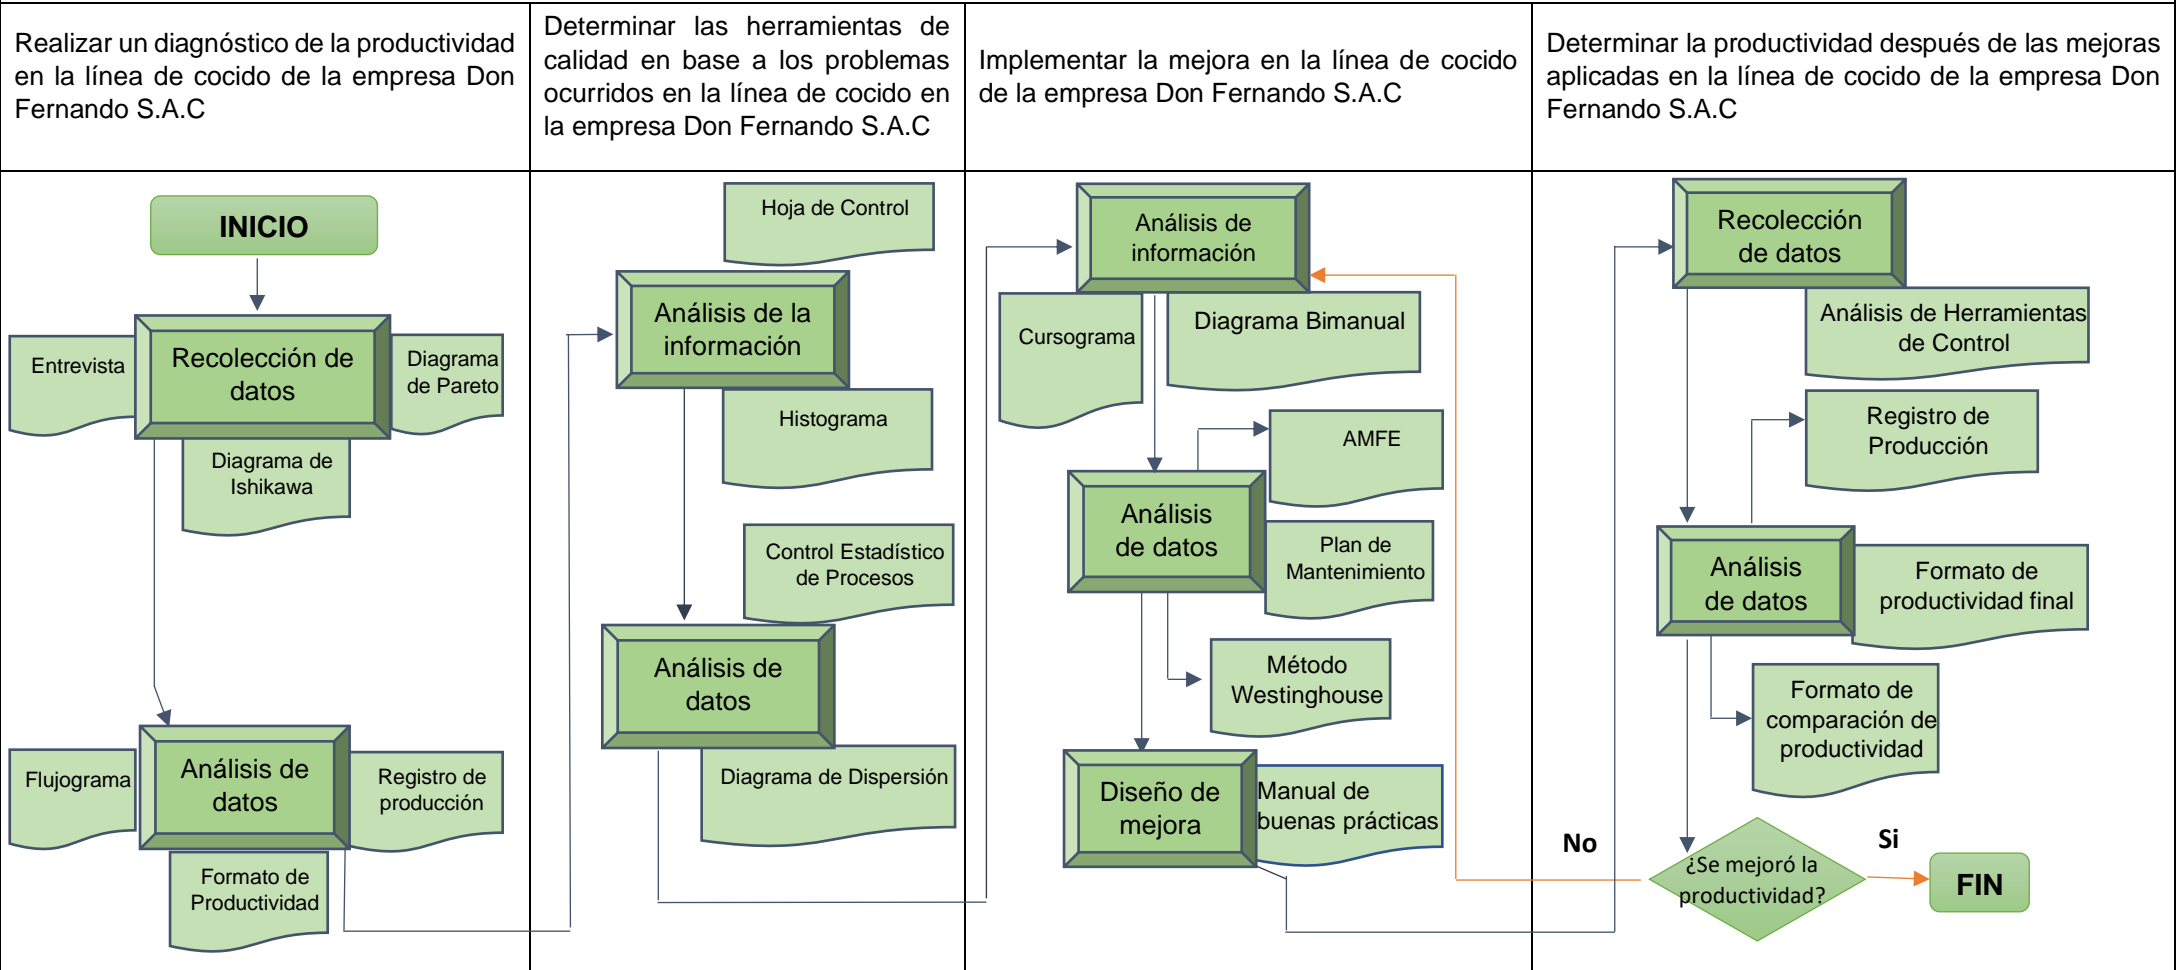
| Realizar un diagnóstico de la productividad en la línea de cocido de la empresa Don Fernando S.A.C | Determinar las herramientas de calidad en base a los problemas ocurridos en la línea de cocido en la empresa Don Fernando S.A.C | Implementar la mejora en la línea de cocido de la empresa Don Fernando S.A.C | Determinar la productividad después de las mejoras aplicadas en la línea de cocido de la empresa Don Fernando S.A.C |
|---|---|---|---|

INICIO

Entrevista

Recolección de datos

Diagrama de Pareto

Diagrama de Ishikawa

Flujograma

Análisis de datos

Registro de producción

Formato de Productividad

Hoja de Control

Análisis de la información

Histograma

Control Estadístico de Procesos

Análisis de datos

Diagrama de Dispersión

Análisis de información

Cursograma

Diagrama Bimanual

AMFE

Análisis de datos

Plan de Mantenimiento

Método Westinghouse

Diseño de mejora

Manual de buenas prácticas

Recolección de datos

Análisis de Herramientas de Control

Registro de Producción

Análisis de datos

Formato de productividad final

Formato de comparación de productividad

No

¿Se mejoró la productividad?

Si

FIN